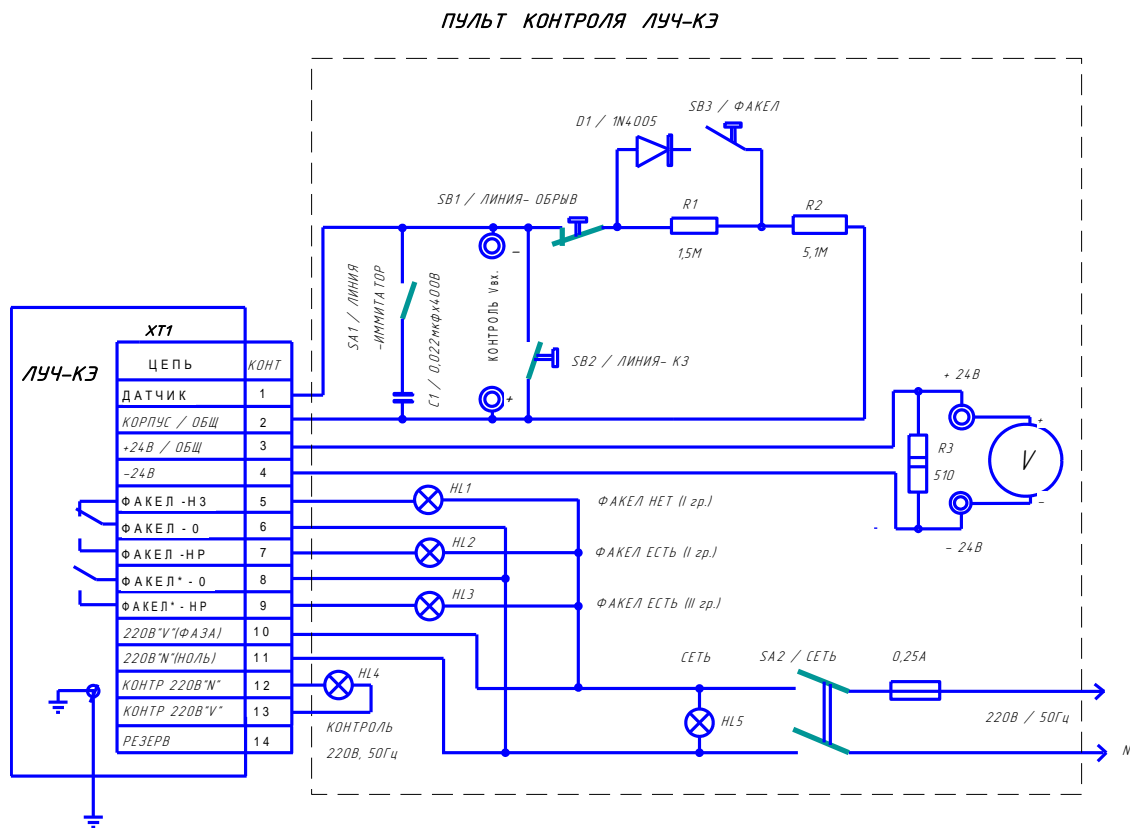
ПУЛЬТ КОНТРОЛЯ ЛУЧ-КЭ

D1 / 1N4005

SB3 / ФАКЕЛ

SB1 / ЛИНИЯ- ОБРЫВ

R1

R2

1,5М

5,1М

SA1 / ЛИНИЯ -ИММИТАТОР

C1 / 0,022мкфх400В

КОНТРОЛЬ Vвх.

-

+

SB2 / ЛИНИЯ- КЗ

XT1

ЛУЧ-КЭ

| ЦЕПЬ | КОНТ |
|---|---|
| ДАТЧИК | 1 |
| КОРПУС / ОБЩ | 2 |
| +24В / ОБЩ | 3 |
| -24В | 4 |
| ФАКЕЛ -НЗ | 5 |
| ФАКЕЛ - 0 | 6 |
| ФАКЕЛ -НР | 7 |
| ФАКЕЛ* - 0 | 8 |
| ФАКЕЛ* - НР | 9 |
| 220В"V"(ФАЗА) | 10 |
| 220В"N"(НОЛЬ) | 11 |
| КОНТР 220В"N" | 12 |
| КОНТР 220В"V" | 13 |
| РЕЗЕРВ | 14 |

+ 24В

R3

510

V

+

-

- 24В

HL1

ФАКЕЛ НЕТ (I гр.)

HL2

ФАКЕЛ ЕСТЬ (I гр.)

HL3

ФАКЕЛ ЕСТЬ (II гр.)

СЕТЬ

SA2 / СЕТЬ

0,25А

HL4

КОНТРОЛЬ

220В, 50Гц

HL5

220В / 50Гц

N